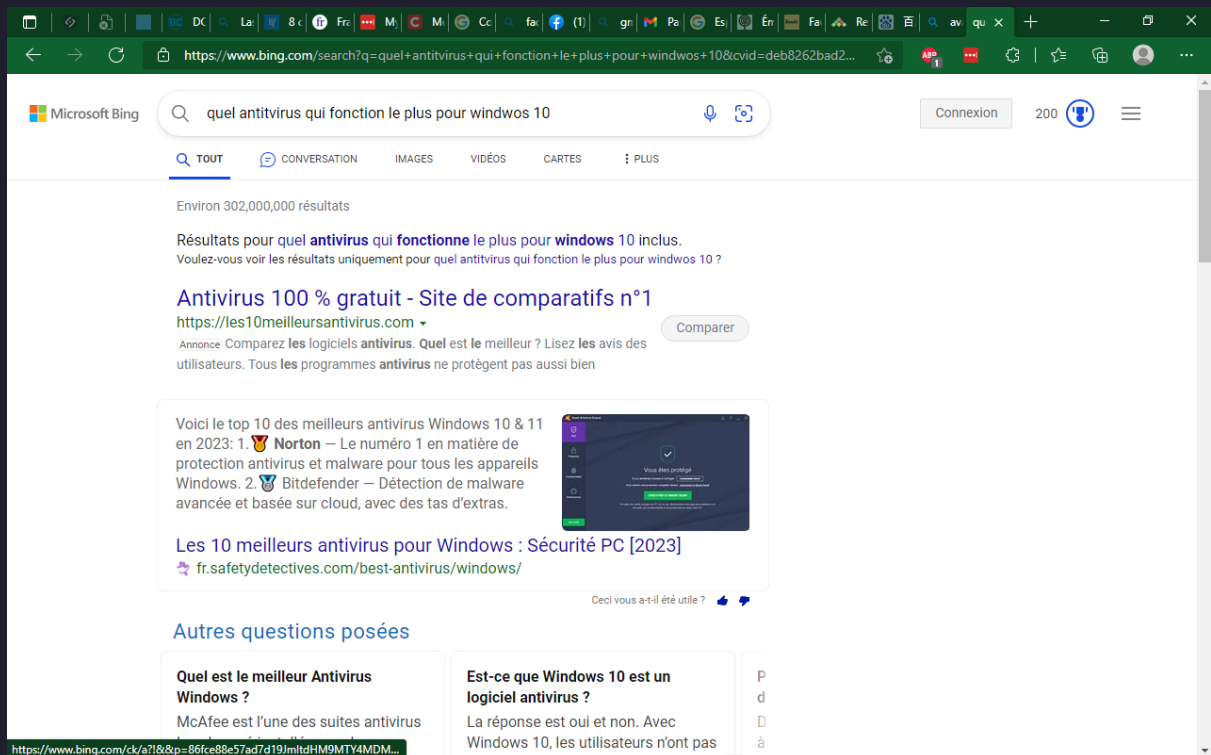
DC La 8 Fra My Mi Co fa (1) gn Pa Es Én Fa Re av qu

https://www.bing.com/search?q=quel+antitvirus+qui+fonction+le+plus+pour+windwos+10&cvid=deb8262bad2...

Microsoft Bing

quel antitvirus qui fonction le plus pour windwos 10

Connexion 200

TOUT CONVERSATION IMAGES VIDÉOS CARTES PLUS

Environ 302,000,000 résultats

Résultats pour quel antivirus qui fonctionne le plus pour windows 10 inclus.
Voulez-vous voir les résultats uniquement pour quel antitvirus qui fonction le plus pour windwos 10 ?

Antivirus 100 % gratuit - Site de comparatifs n°1
https://les10meilleursantivirus.com
Comparer
Annonce Comparez les logiciels antivirus. Quel est le meilleur ? Lisez les avis des utilisateurs. Tous les programmes antivirus ne protègent pas aussi bien

Voici le top 10 des meilleurs antivirus Windows 10 & 11 en 2023: 1. Norton — Le numéro 1 en matière de protection antivirus et malware pour tous les appareils Windows. 2. Bitdefender — Détection de malware avancée et basée sur cloud, avec des tas d'extras.

Vous êtes protégé

Les 10 meilleurs antivirus pour Windows : Sécurité PC [2023]
fr.safetydetectives.com/best-antivirus/windows/

Ceci vous a-t-il été utile ?

Autres questions posées

Quel est le meilleur Antivirus Windows ?
McAfee est l'une des suites antivirus

Est-ce que Windows 10 est un logiciel antivirus ?
La réponse est oui et non. Avec Windows 10, les utilisateurs n'ont pas

https://www.bing.com/ck/a?!&&p=86fce88e57ad7d19JmltdHM9MTY4MDM...